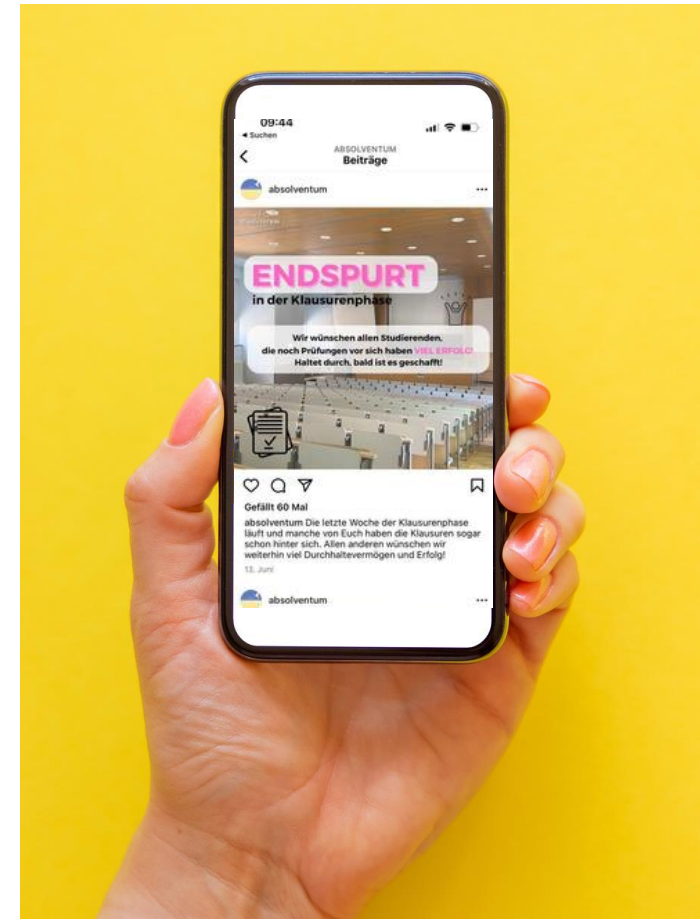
09:44
◂ Suchen

ABSOLVENTUM
Beiträge

absolventum

ENDSPURT
in der Klausurenphase

Wir wünschen allen Studierenden, die noch Prüfungen vor sich haben VIEL ERFOLG! Haltet durch, bald ist es geschafft!

Gefällt 60 Mal

absolventum Die letzte Woche der Klausurenphase läuft und manche von Euch haben die Klausuren sogar schon hinter sich. Allen anderen wünschen wir weiterhin viel Durchhaltevermögen und Erfolg!

13. Juni

absolventum